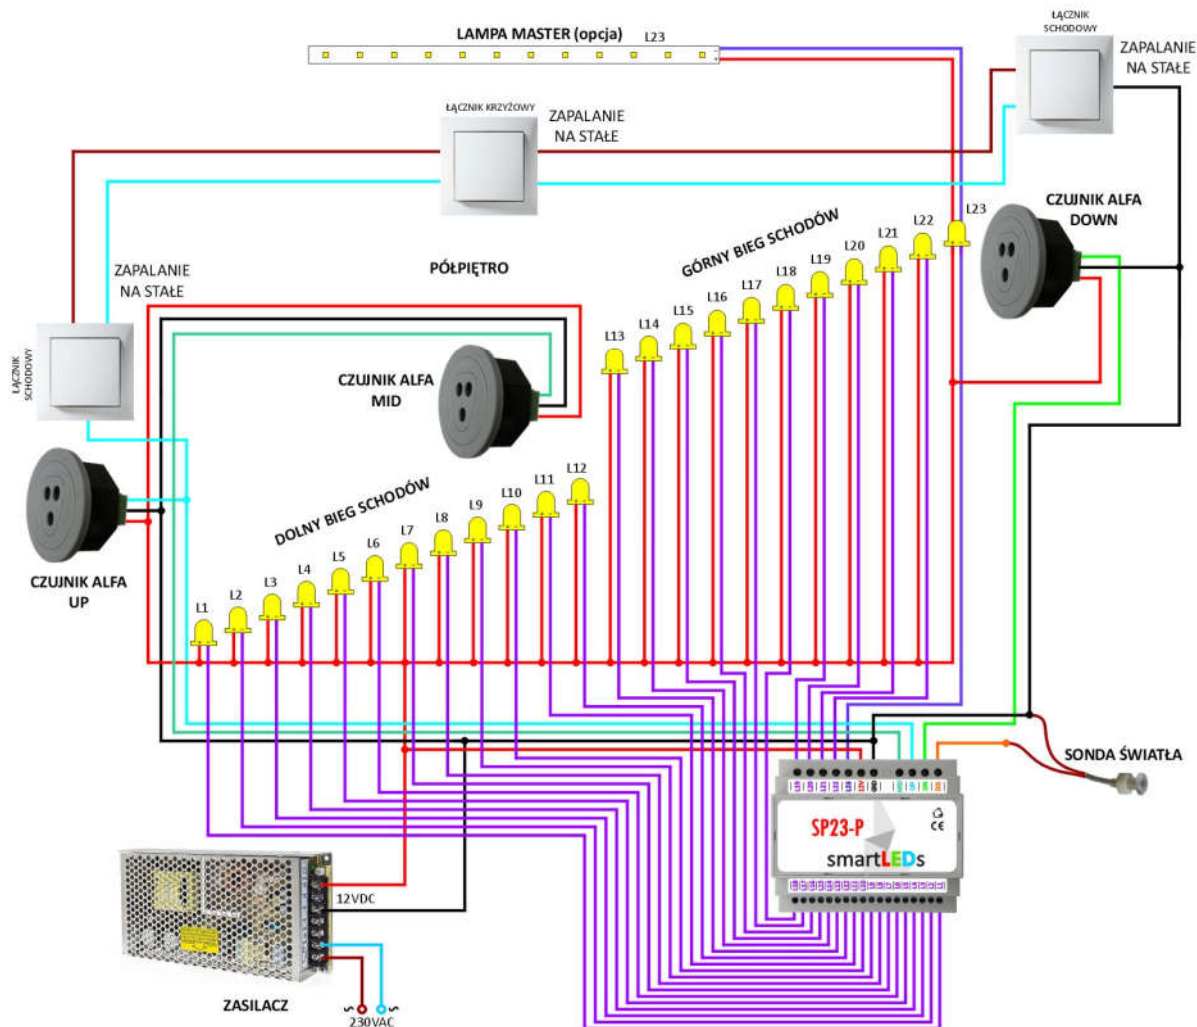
LAMPA MASTER (opcja)
L23

ŁĄCZNIK SCHODOWY
ZAPALANIE NA STAŁE

ŁĄCZNIK KRZYŻOWY
ZAPALANIE NA STAŁE

CZUJNIK ALFA DOWN

L23
L22
L21
L20
L19
L18
L17
L16
L15
L14
L13

GÓRNY BIEG SCHODÓW

PÓŁPIĘTRO

ZAPALANIE NA STAŁE

ŁĄCZNIK SCHODOWY

CZUJNIK ALFA MID

L12
L11
L10
L9
L8
L7
L6
L5
L4
L3
L2
L1

DOLNY BIEG SCHODÓW

CZUJNIK ALFA UP

SONDA ŚWIATŁA

SP23-P
smartLEDs

12VDC

ZASILACZ

230VAC